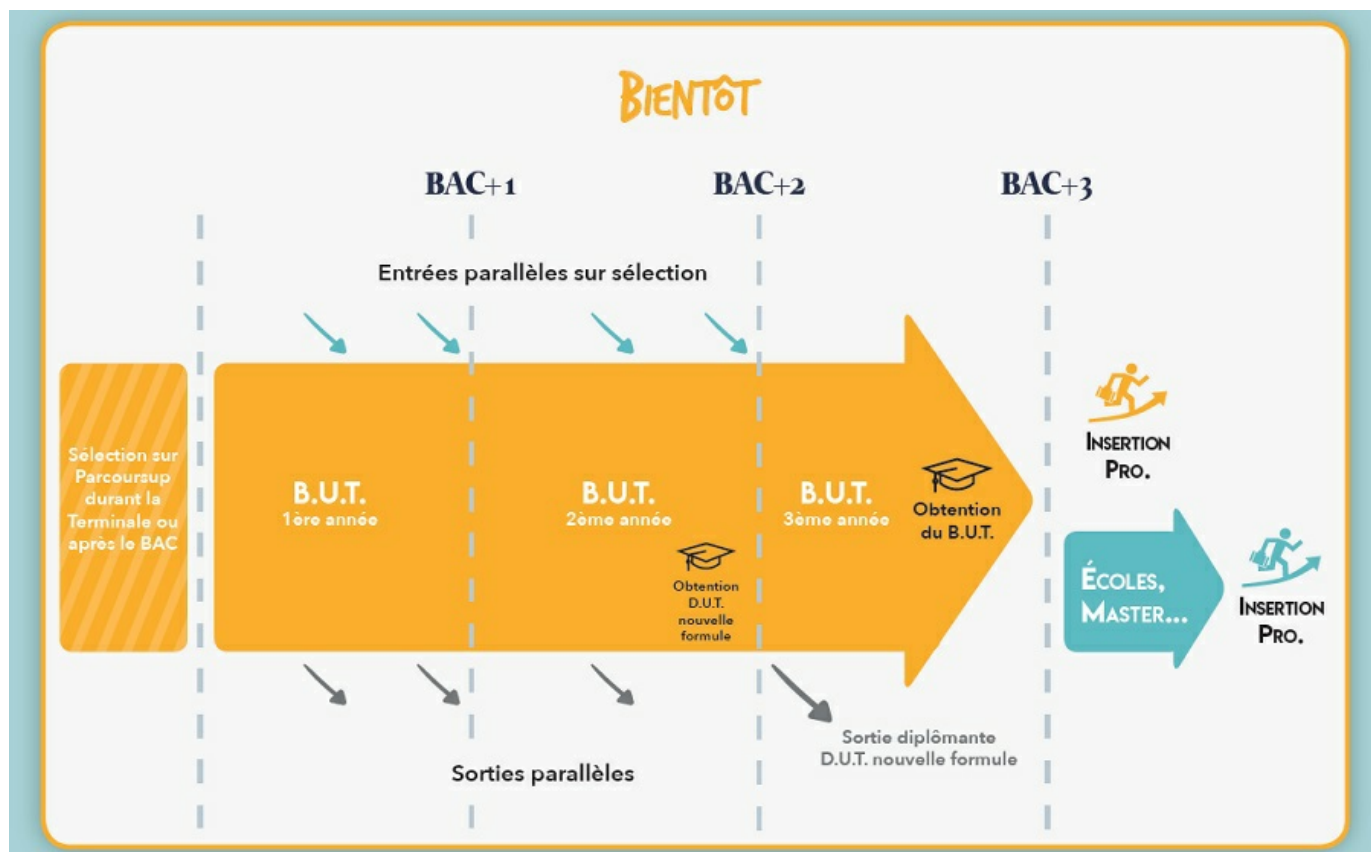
BIENTÔT

BAC+1

BAC+2

BAC+3

Entrées parallèles sur sélection

Sélection sur Parcoursup durant la Terminale ou après le BAC

B.U.T.
1ère année

B.U.T.
2ème année

Obtention D.U.T. nouvelle formule

B.U.T.
3ème année

Obtention du B.U.T.

INSERTION PRO.

ÉCOLES, MASTER...

INSERTION PRO.

Sorties parallèles

Sortie diplômante D.U.T. nouvelle formule